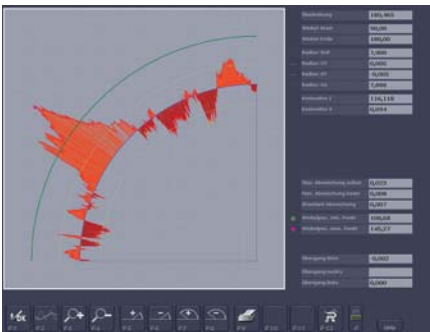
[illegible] 180,465
Winkel Start 90,00
Winkel Ende 180,00
Radius Soll 7,000
Radius XY 0,000
Radius XY -0,005
Radius XY 7,000
Prüfenlänge 1 116,118
Prüfenlänge 2 0,054
Max. Abweichung außen 0,023
Max. Abweichung innen 0,006
Standard Abweichung 0,007
Winkelpos. max. Punkt 108,68
Winkelpos. min. Punkt 145,27
Übergang links -0,002
Übergang rechts
Übergang links 0,000
F1 F2 F3 F4 F5 F6 F7 F8 F9 F10 F11 F12